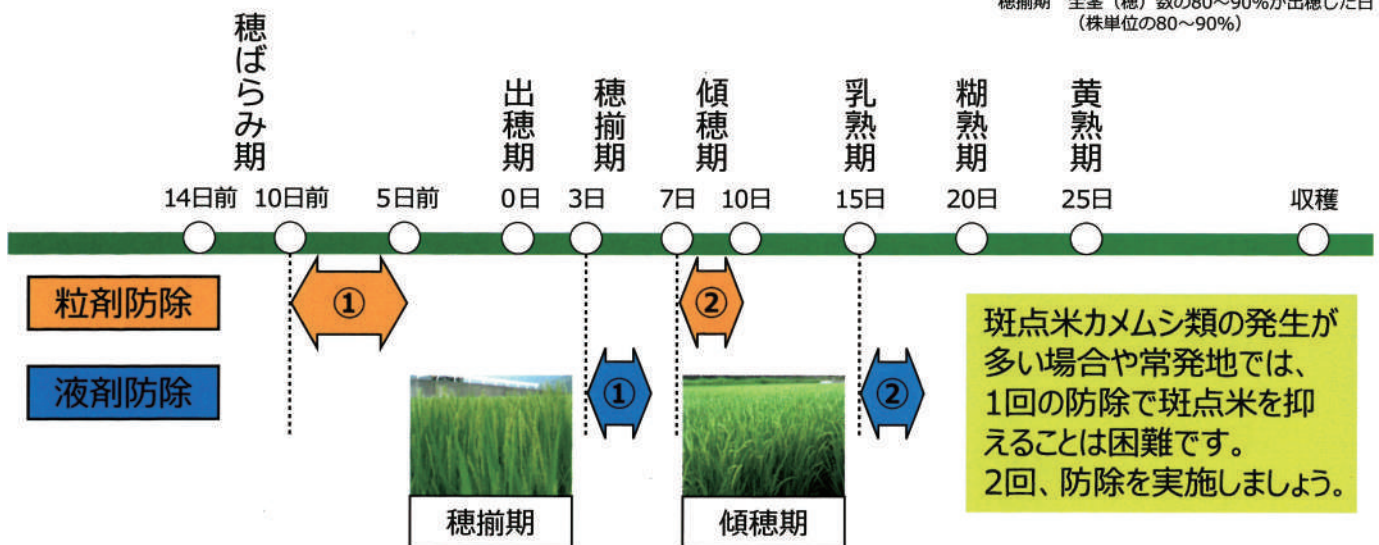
穂揃期　全茎（穂）数の80～90%が出穂した日
（株単位の80～90%）

穂ばらみ期

出穂期

穂揃期

傾穂期

乳熟期

糊熟期

黄熟期

14日前　10日前　5日前　0日　3日　7日　10日　15日　20日　25日　収穫

粒剤防除

液剤防除

①

①

②

②

穂揃期

傾穂期

斑点米カメムシ類の発生が多い場合や常発地では、1回の防除で斑点米を抑えることは困難です。
2回、防除を実施しましょう。